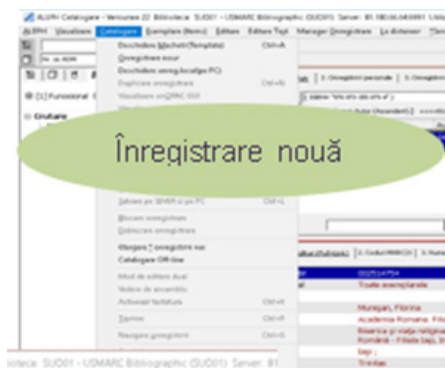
ALEPH Catalogare - Versiunea 22 Biblioteca: SUD01 - USMARC Bibliographic (SUD01) Server: 81.180.66.0 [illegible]

ALEPH Vizualizare Catalogare Exemplare (Item) Editare Editare Text Manager Înregistrare La distanţă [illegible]

Deschidere Machetă (Template) Ctrl+A
Înregistrare nouă
Deschidere înreg.locală(pe PC)
Duplicare înregistrare Ctrl+U
Vizualizare orig.OPAC 010

Înregistrare nouă

Salvare pe SERVER şi pe PC Ctrl+L
Blocare înregistrare
Deblocare înregistrare
Ștergere ! înregistrare nor
Catalogare Off-line
Mod de editare dual
Vedere de ansamblu
Activează facilitatea Ctrl+K
Tipărire Ctrl+P
Navigare înregistrare Ctrl+G

[1] Funcţional
Cnutaree

Toate exemplarele
Muresan, Florina
Academia Romana. Filia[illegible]
Biserica şi viaţa religioasă
Română - Filiala Iaşi
Iaşi :
Trinitas

ioteca: SUD01 - USMARC Bibliographic (SUD01) Server: 81